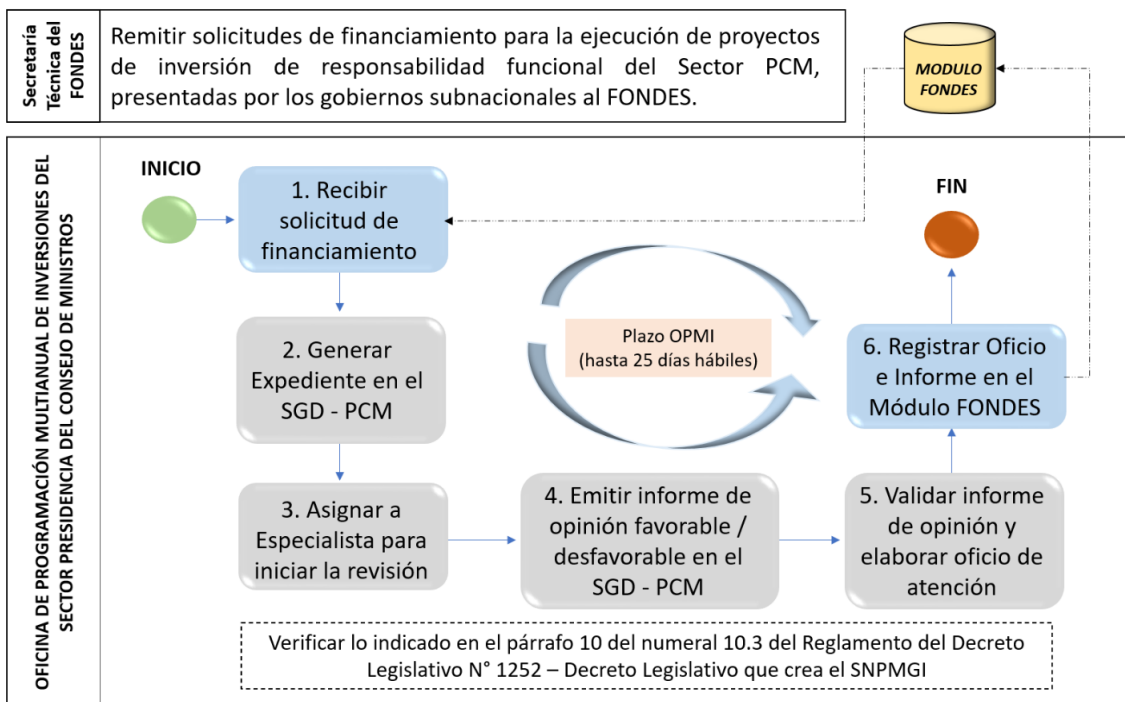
Secretaría Técnica del FONDES

Remitir solicitudes de financiamiento para la ejecución de proyectos de inversión de responsabilidad funcional del Sector PCM, presentadas por los gobiernos subnacionales al FONDES.

MODULO FONDES

OFICINA DE PROGRAMACIÓN MULTIANUAL DE INVERSIONES DEL SECTOR PRESIDENCIA DEL CONSEJO DE MINISTROS

INICIO

1. Recibir solicitud de financiamiento

FIN

Plazo OPMI
(hasta 25 días hábiles)

2. Generar Expediente en el SGD - PCM

6. Registrar Oficio e Informe en el Módulo FONDES

3. Asignar a Especialista para iniciar la revisión

4. Emitir informe de opinión favorable / desfavorable en el SGD - PCM

5. Validar informe de opinión y elaborar oficio de atención

Verificar lo indicado en el párrafo 10 del numeral 10.3 del Reglamento del Decreto Legislativo N° 1252 – Decreto Legislativo que crea el SNPMGI